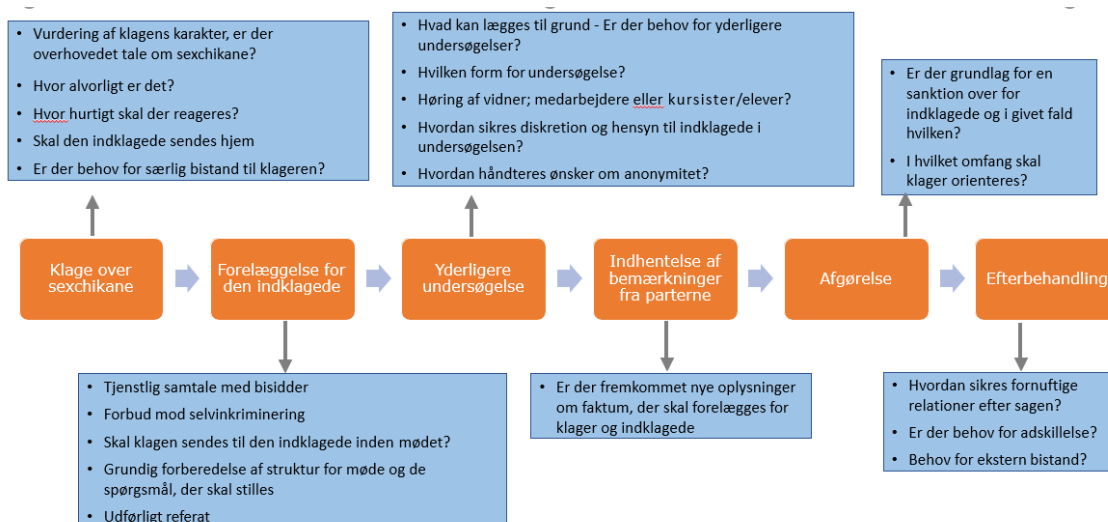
- Vurdering af klagens karakter, er der overhovedet tale om sexchikane?
- Hvor alvorligt er det?
- Hvor hurtigt skal der reageres?
- Skal den indklagede sendes hjem
- Er der behov for særlig bistand til klageren?

- Hvad kan lægges til grund - Er der behov for yderligere undersøgelser?
- Hvilken form for undersøgelse?
- Høring af vidner; medarbejdere eller kursister/elever?
- Hvordan sikres diskretion og hensyn til indklagede i undersøgelsen?
- Hvordan håndteres ønsker om anonymitet?

- Er der grundlag for en sanktion over for indklagede og i givet fald hvilken?
- I hvilket omfang skal klager orienteres?

Klage over sexchikane

Forelæggelse for den indklagede

Yderligere undersøgelse

Indhentelse af bemærkninger fra parterne

Afgørelse

Efterbehandling

- Tjenstlig samtale med bisidder
- Forbud mod selvinkriminering
- Skal klagen sendes til den indklagede inden mødet?
- Grundig forberedelse af struktur for møde og de spørgsmål, der skal stilles
- Udførligt referat

- Er der fremkommet nye oplysninger om faktum, der skal forelægges for klager og indklagede

- Hvordan sikres fornuftige relationer efter sagen?
- Er der behov for adskillelse?
- Behov for ekstern bistand?